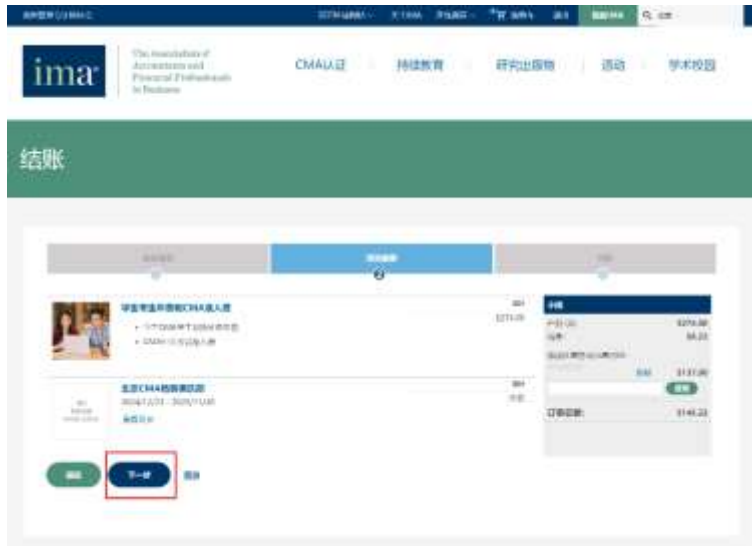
ima

The Association of Accountants and Financial Professionals in Business

CMA认证

持续教育

研究出版物

活动

学术校园

结账

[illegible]

学生考生年费和CMA入会费

$275.00

北京CMA考前培训

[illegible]

订单总额:

下一步